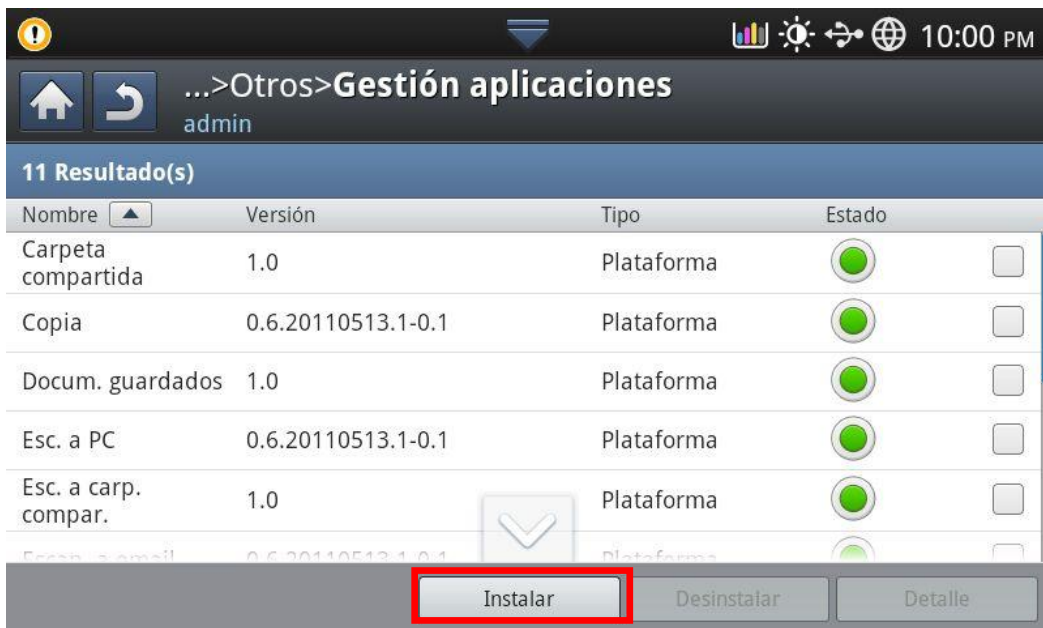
10:00 PM

...>Otros>**Gestión aplicaciones**
admin

**11 Resultado(s)**

| Nombre | Versión | Tipo | Estado |
|---|---|---|---|
| Carpeta compartida | 1.0 | Plataforma | |
| Copia | 0.6.20110513.1-0.1 | Plataforma | |
| Docum. guardados | 1.0 | Plataforma | |
| Esc. a PC | 0.6.20110513.1-0.1 | Plataforma | |
| Esc. a carp. compar. | 1.0 | Plataforma | |
| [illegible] | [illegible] | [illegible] | |

Instalar Desinstalar Detalle